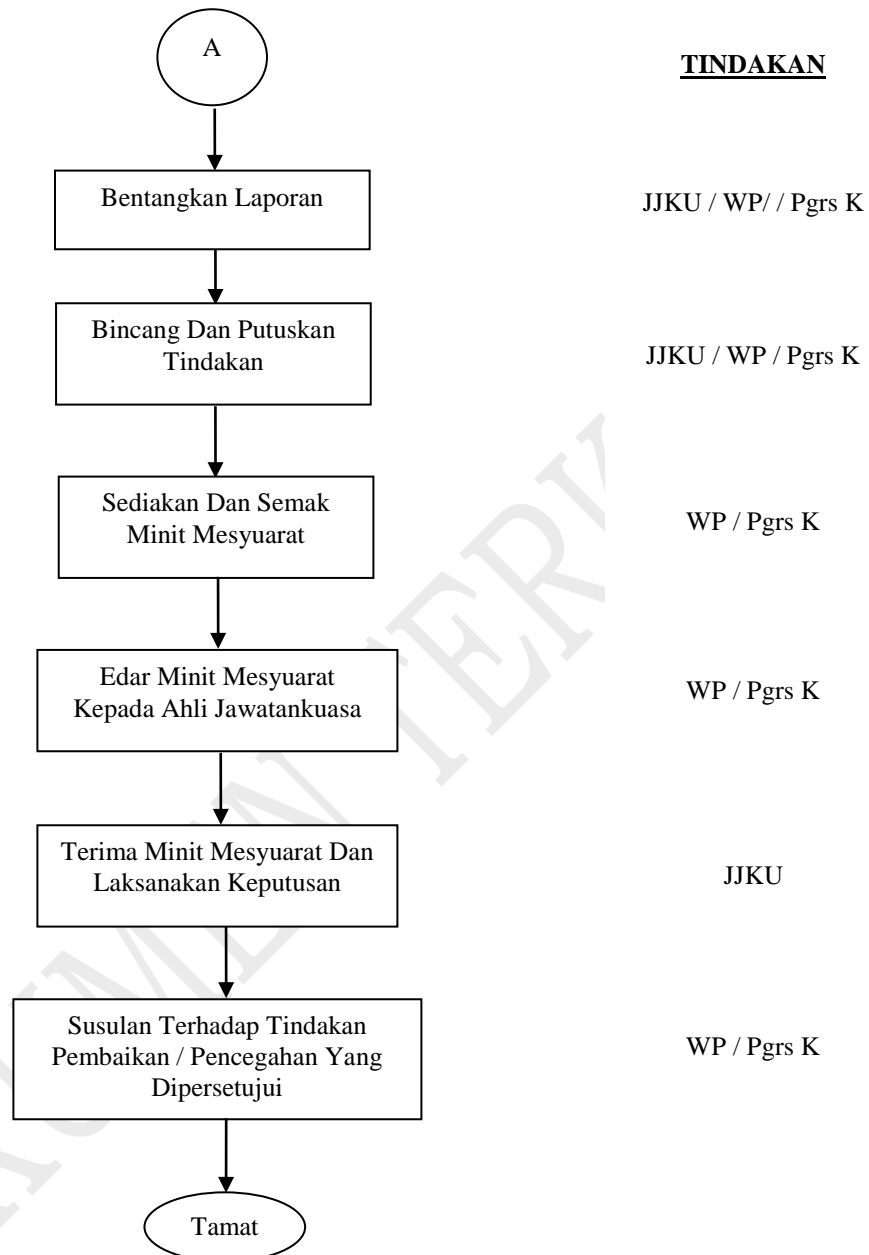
A

TINDAKAN

Bentangkan Laporan

JJKU / WP/ / Pgrs K

Bincang Dan Putuskan Tindakan

JJKU / WP / Pgrs K

Sediakan Dan Semak Minit Mesyuarat

WP / Pgrs K

Edar Minit Mesyuarat Kepada Ahli Jawatankuasa

WP / Pgrs K

Terima Minit Mesyuarat Dan Laksanakan Keputusan

JJKU

Susulan Terhadap Tindakan Pembaikan / Pencegahan Yang Dipersetujui

WP / Pgrs K

Tamat